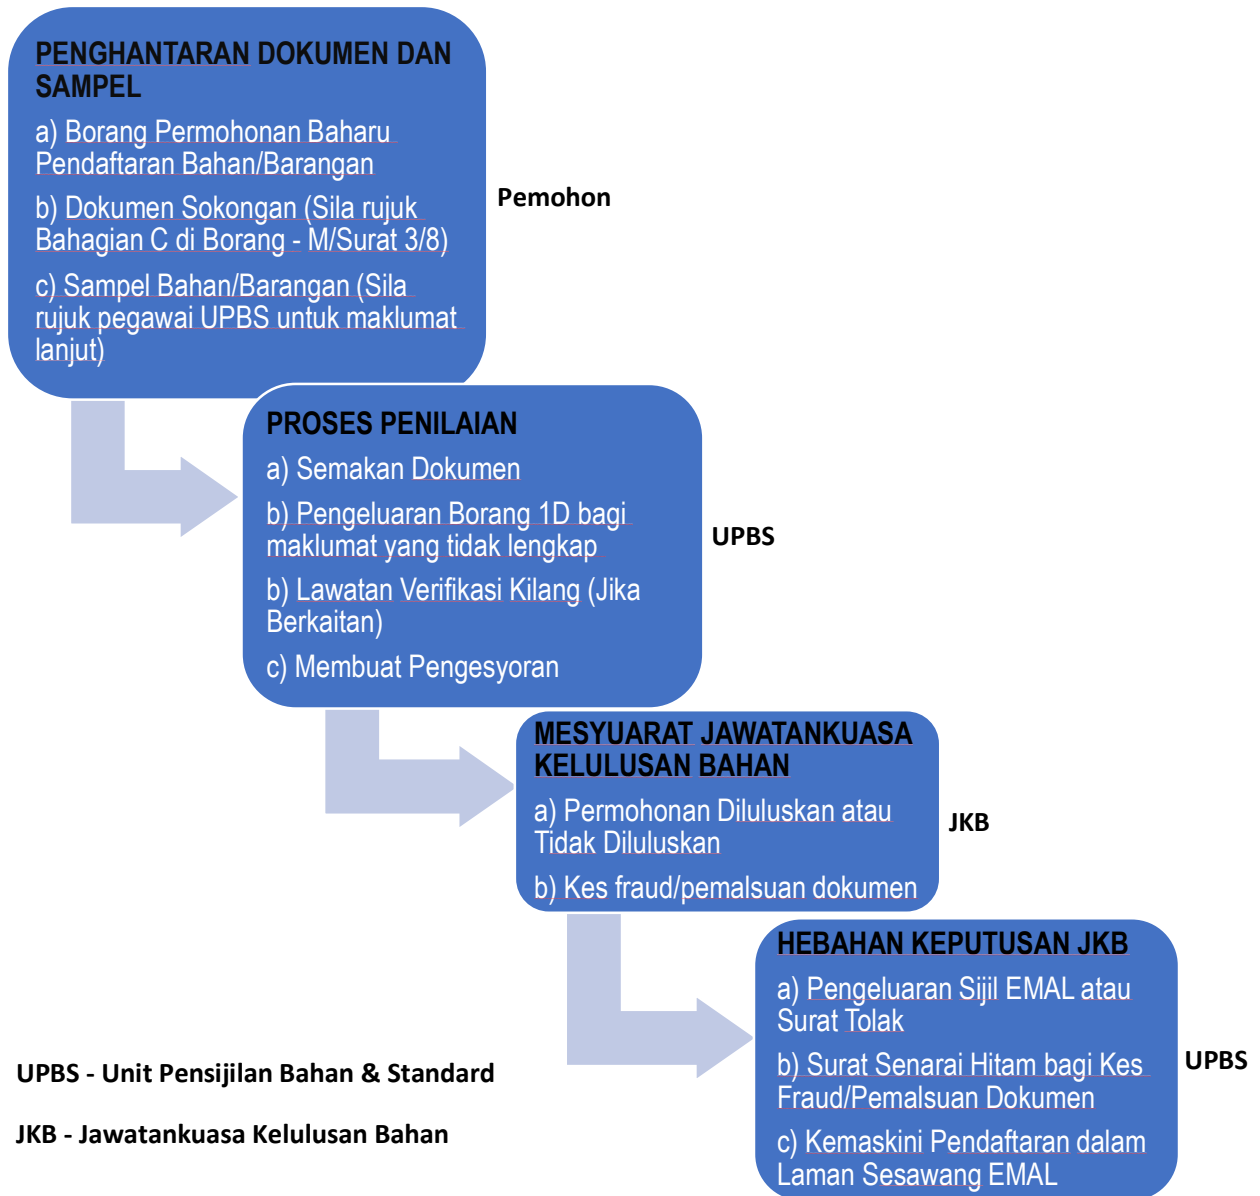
PENGHANTARAN DOKUMEN DAN SAMPEL

a) Borang Permohonan Baharu Pendaftaran Bahan/Barangan

b) Dokumen Sokongan (Sila rujuk Bahagian C di Borang - M/Surat 3/8)

c) Sampel Bahan/Barangan (Sila rujuk pegawai UPBS untuk maklumat lanjut)

Pemohon

PROSES PENILAIAN

a) Semakan Dokumen

b) Pengeluaran Borang 1D bagi maklumat yang tidak lengkap

b) Lawatan Verifikasi Kilang (Jika Berkaitan)

c) Membuat Pengesyoran

UPBS

MESYUARAT JAWATANKUASA KELULUSAN BAHAN

a) Permohonan Diluluskan atau Tidak Diluluskan

b) Kes fraud/pemalsuan dokumen

JKB

HEBAHAN KEPUTUSAN JKB

a) Pengeluaran Sijil EMAL atau Surat Tolak

b) Surat Senarai Hitam bagi Kes Fraud/Pemalsuan Dokumen

c) Kemaskini Pendaftaran dalam Laman Sesawang EMAL

UPBS

UPBS - Unit Pensijilan Bahan & Standard

JKB - Jawatankuasa Kelulusan Bahan